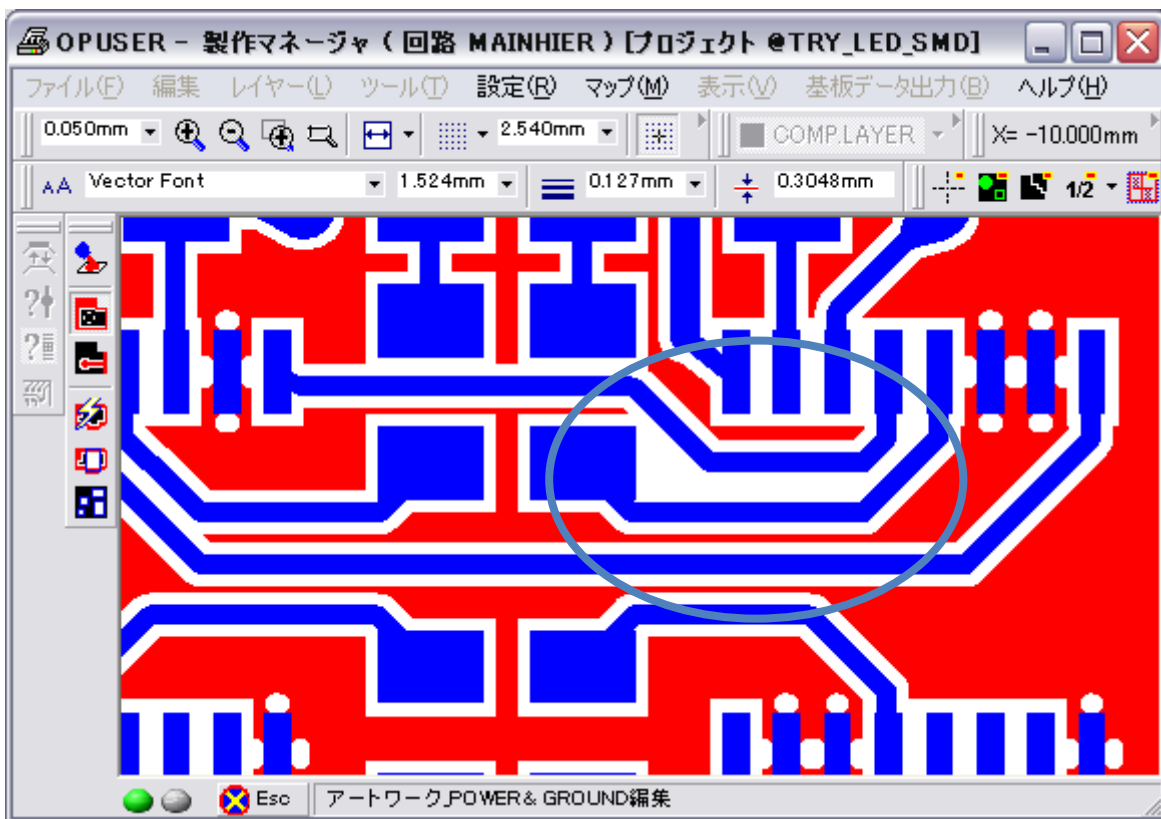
OPUSER - 製作マネージャ ( 回路 MAINHIER ) [プロジェクト @TRY_LED_SMD]

ファイル(F) 編集 レイヤー(L) ツール(T) 設定(R) マップ(M) 表示(V) 基板データ出力(B) ヘルプ(H)

0.050mm 2.540mm COMP.LAYER X= -10.000mm

Vector Font 1.524mm 0.127mm 0.3048mm 1/2

Esc アートワーク_POWER& GROUND編集